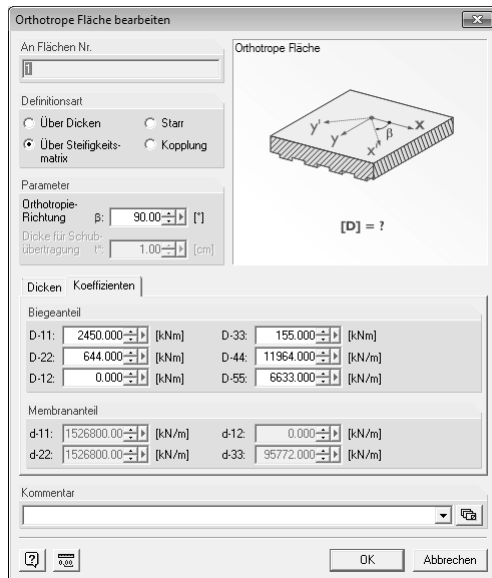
Orthotrope Fläche bearbeiten

An Flächen Nr.
1

Definitionsart
Über Dicken
Starr
Über Steifigkeitsmatrix
Kopplung

Parameter
Orthotropie-Richtung β: 90.00 [°]
Dicke für Schubübertragung t*: 1.00 [cm]

Orthotrope Fläche
y'
y
β
x
x'
[D] = ?

Dicken | Koeffizienten

Biegeanteil
| | | | | | |
|---|---|---|---|---|---|
| D-11: | 2450.000 | [kNm] | D-33: | 155.000 | [kNm] |
| D-22: | 644.000 | [kNm] | D-44: | 11964.000 | [kN/m] |
| D-12: | 0.000 | [kNm] | D-55: | 6633.000 | [kN/m] |

Membrananteil
| | | | | | |
|---|---|---|---|---|---|
| d-11: | 1526800.00 | [kN/m] | d-12: | 0.000 | [kN/m] |
| d-22: | 1526800.00 | [kN/m] | d-33: | 95772.000 | [kN/m] |

Kommentar

0.00
OK
Abbrechen